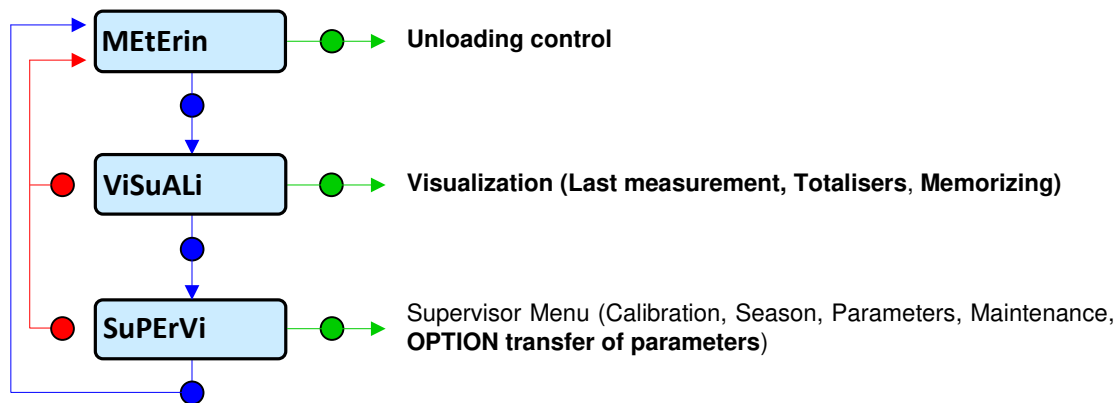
MEtErin

Unloading control

ViSuALi

Visualization (Last measurement, Totalisers, Memorizing)

SuPErVi

Supervisor Menu (Calibration, Season, Parameters, Maintenance, **OPTION transfer of parameters**)